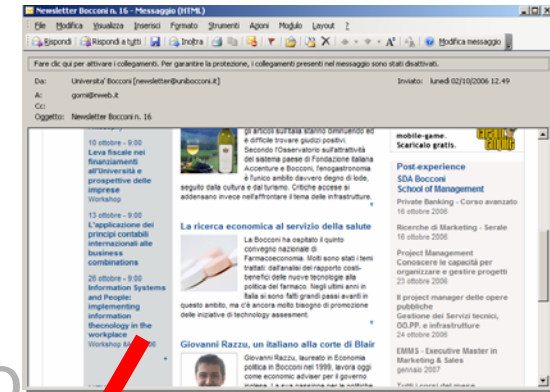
Newsletter Bocconi n. 16 - Messaggio (HTML)

File Modifica Visualizza Inserisci Formato Strumenti Azioni Modulo Layout ?

Rispondi | Rispondi a tutti | Inoltra | Modifica messaggio

Fare clic qui per attivare i collegamenti. Per garantire la protezione, i collegamenti presenti nel messaggio sono stati disattivati.

Da: Universita' Bocconi [newsletter@unibocconi.it] Inviato: lunedì 02/10/2006 12.49
A: gomi@nweb.it
Cc:
Oggetto: Newsletter Bocconi n. 16

10 ottobre - 9:00
Leva fiscale nei finanziamenti all'Università e prospettive delle imprese
Workshop

13 ottobre - 9:00
L'applicazione dei principi contabili internazionali alle business combinations

26 ottobre - 9:00
Information Systems and People: implementing information thecnology in the workplace
Workshop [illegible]

gli articoli sull'Italia stanno diffondendo ed è difficile trovare giudizi positivi. Secondo l'Osservatorio sull'attrattività del sistema paese di Fondazione Italiana Accenture e Bocconi, l'enogastronomia è l'unico ambito davvero degno di lode, seguito dalla cultura e dal turismo. Critiche accese si addensano invece nell'affrontare il tema delle infrastrutture.

La ricerca economica al servizio della salute

La Bocconi ha ospitato il quinto convegno nazionale di Farmacoeconomia. Molti sono stati i temi trattati: dall'analisi del rapporto costi-benefici delle nuove tecnologie alla politica del farmaco. Negli ultimi anni in Italia si sono fatti grandi passi avanti in questo ambito, ma c'è ancora molto bisogno di promozione delle iniziative di technology assesment.

Giovanni Razzu, un italiano alla corte di Blair

Giovanni Razzu, laureato in Economia politica in Bocconi nel 1999, lavora oggi come economic adviser per il governo inglese. La sua passione per le politiche

mobile-game. Scaricalo gratis.

Post-experience
SDA Bocconi
School of Management

Private Banking - Corso avanzato
16 ottobre 2006

Ricerche di Marketing - Serale
16 ottobre 2006

Project Management
Conoscere le capacità per organizzare e gestire progetti
23 ottobre 2006

Il project manager delle opere pubbliche
Gestione dei Servizi tecnici, OO.PP. e infrastrutture
24 ottobre 2006

EMMS - Executive Master in Marketing & Sales
gennaio 2007

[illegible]